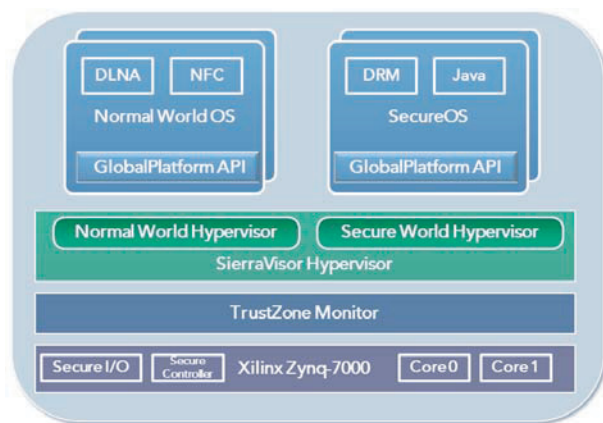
DLNA
NFC
Normal World OS
GlobalPlatform API

DRM
Java
SecureOS
GlobalPlatform API

Normal World Hypervisor
Secure World Hypervisor
SierraVisor Hypervisor

TrustZone Monitor

Secure I/O
Secure Controller
Xilinx Zynq-7000
Core0
Core1